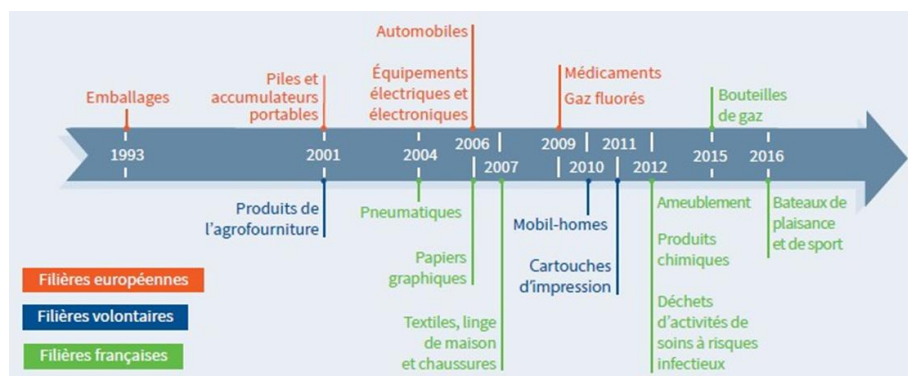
Emballages

Piles et accumulateurs portables

Automobiles

Équipements électriques et électroniques

Médicaments

Gaz fluorés

Bouteilles de gaz

1993

2001

2004

2006

2007

2009

2010

2011

2012

2015

2016

Produits de l'agrofourniture

Pneumatiques

Papiers graphiques

Textiles, linge de maison et chaussures

Mobil-homes

Cartouches d'impression

Ameublement

Produits chimiques

Déchets d'activités de soins à risques infectieux

Bateaux de plaisance et de sport

Filières européennes

Filières volontaires

Filières françaises